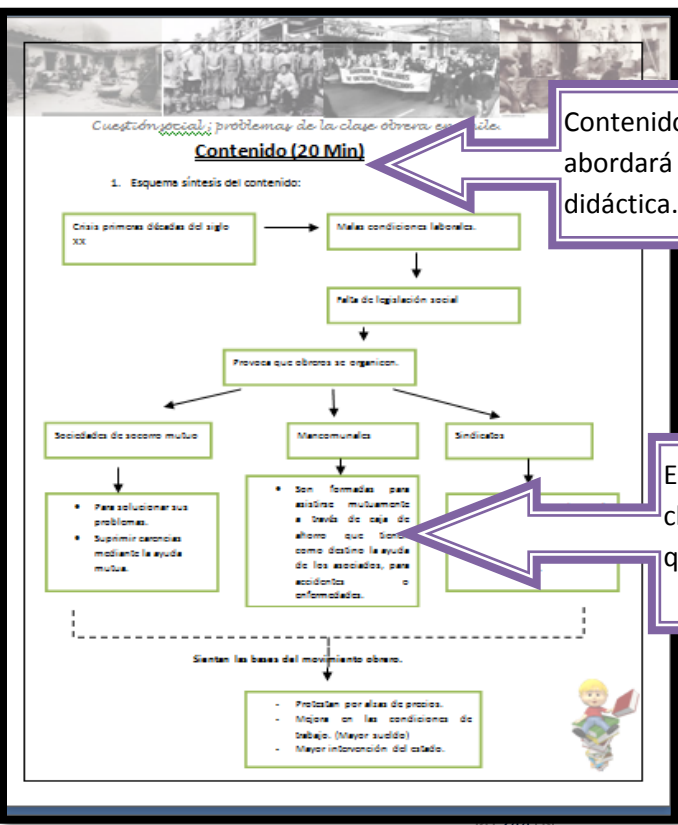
Cuestión social ; problemas de la clase obrera en Chile.

Contenido (20 Min)

1. Esquema síntesis del contenido:

Crisis primeras décadas del siglo XX

Malas condiciones laborales.

Falta de legislación social

Provoca que obreros se organicen.

Sociedades de socorro mutuo

Mancomunales

Sindicatos

- Para solucionar sus problemas.
- Suprimir carencias mediante la ayuda mutua.

- Son formadas para asistirse mutuamente a través de caja de ahorro que tiene como destino la ayuda de los asociados, para accidentes o enfermedades.

Sientan las bases del movimiento obrero.

- Protestan por alzas de precios.
- Mejora en las condiciones de trabajo. (Mayor sueldo)
- Mayor intervención del estado.

Contenido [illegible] abordará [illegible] didáctica.

E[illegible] cl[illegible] q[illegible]